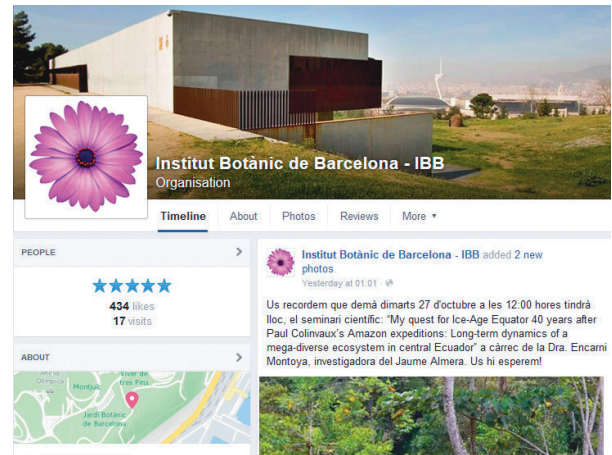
Institut Botànic de Barcelona - IBB
Organisation

Timeline About Photos Reviews More ▾

PEOPLE

434 likes
17 visits

ABOUT

Montjuïc
Viver de tres Pins
Jardí Botànic de Barcelona

Institut Botànic de Barcelona - IBB added 2 new photos
Yesterday at 01:01

Us recordem que demà dimarts 27 d'octubre a les 12:00 hores tindrà lloc, el seminari científic: "My quest for Ice-Age Equator 40 years after Paul Colinvaux's Amazon expeditions: Long-term dynamics of a mega-diverse ecosystem in central Ecuador" a càrrec de la Dra. Encarni Montoya, investigadora del Jaume Almera. Us hi esperem!